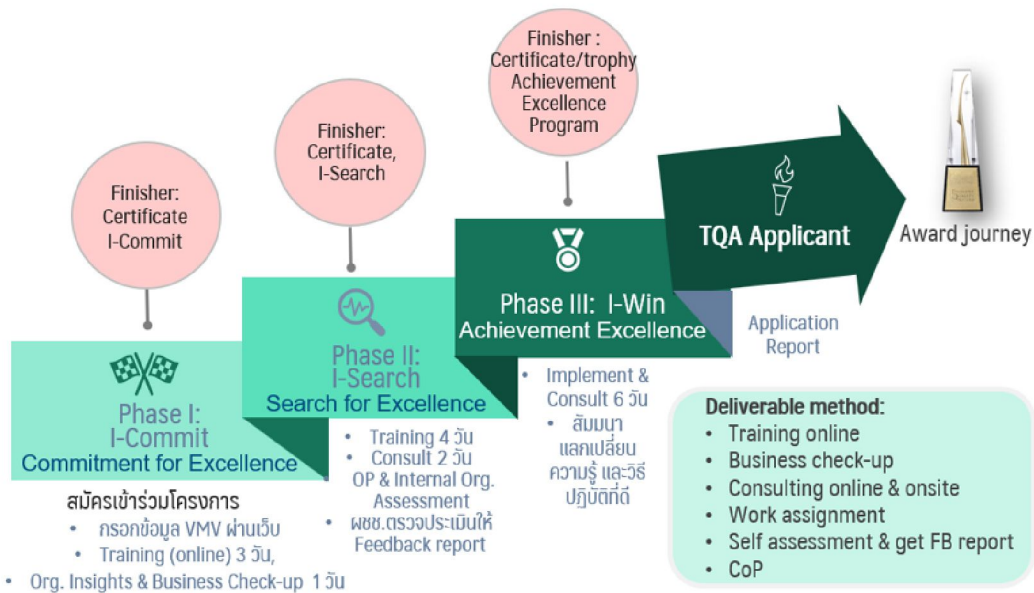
Finisher: Certificate I-Commit

Finisher: Certificate, I-Search

Finisher : Certificate/trophy Achievement Excellence Program

Award journey

Phase I: I-Commit
Commitment for Excellence

สมัครเข้าร่วมโครงการ
• กรอกข้อมูล VMV ผ่านเว็บ
• Training (online) 3 วัน,
• Org. Insights & Business Check-up 1 วัน

Phase II: I-Search
Search for Excellence

• Training 4 วัน
• Consult 2 วัน OP & Internal Org. Assessment
• ผชช.ตรวจประเมินให้ Feedback report

Phase III: I-Win
Achievement Excellence

• Implement & Consult 6 วัน
• สัมมนาแลกเปลี่ยนความรู้ และวิธีปฏิบัติที่ดี

TQA Applicant

Application Report

Deliverable method:
• Training online
• Business check-up
• Consulting online & onsite
• Work assignment
• Self assessment & get FB report
• CoP